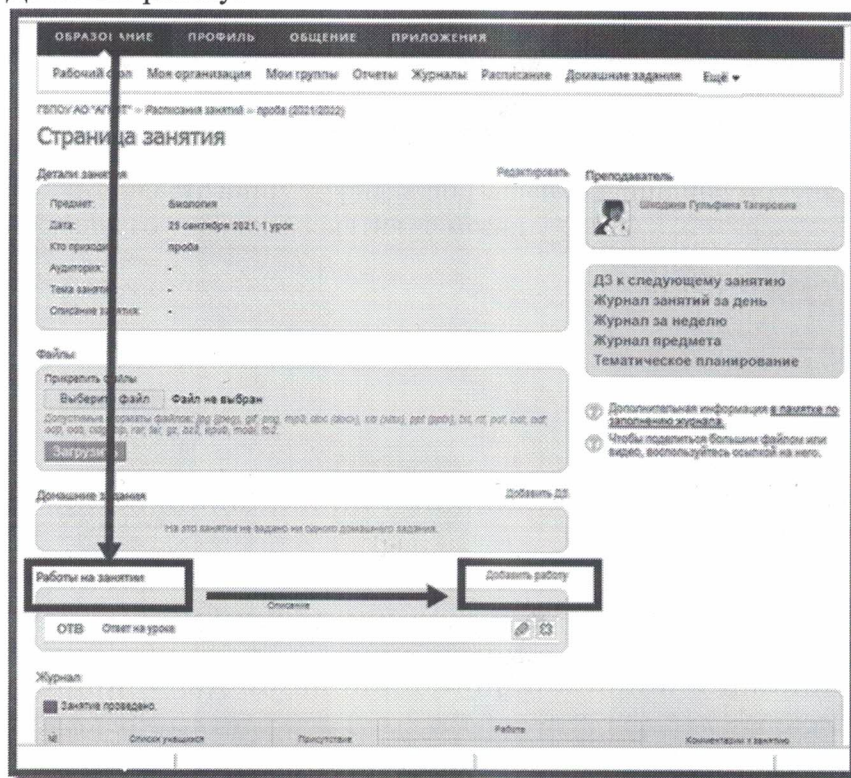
ОБРАЗОВАНИЕ ПРОФИЛЬ ОБЩЕНИЕ ПРИЛОЖЕНИЯ

Рабочий стол Моя организация Мои группы Отчеты Журналы Расписание Домашние задания Ещё ▾

ГБПОУ АО "АГ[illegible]Т" » Расписание занятий » проба (2021/2022)

Страница занятия

Детали занятия | Редактировать

| | |
|---|---|
| Предмет: | Биология |
| Дата: | 25 сентября 2021, 1 урок |
| Кто проходит: | проба |
| Аудитория: | - |
| Тема занятия: | - |
| Описание занятия: | - |

Файлы

Прикрепить файлы
Выберите файл Файл не выбран
Допустимые форматы файлов: jpg (jpeg), gif, png, mp3, doc (docx), xls (xlsx), ppt (pptx), txt, rtf, pdf, odt, odp, ods, odg, zip, rar, tar, gz, kmz, mobi, fb2.
Загрузить

Домашние задания | Добавить ДЗ

На это занятие не задано ни одного домашнего задания.

Работы на занятии | Добавить работу

Описание

ОТВ Ответ на уроке

Журнал

Занятие проведено.

| № | Список учащихся | Присутствие | Работа | Комментарии к занятию |
|---|---|---|---|---|

Преподаватель

Шводина Гульфина Тагировна

ДЗ к следующему занятию
Журнал занятий за день
Журнал за неделю
Журнал предмета
Тематическое планирование

Дополнительная информация в памятке по заполнению журнала.

Чтобы поделиться большим файлом или видео, воспользуйтесь ссылкой на него.